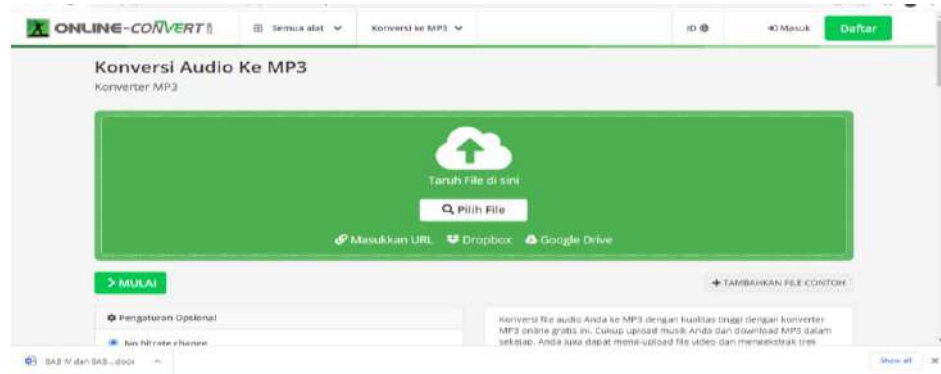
ONLINE-CONVERT

Semua alat

Konversi ke MP3

ID

Masuk

Daftar

Konversi Audio Ke MP3

Konverter MP3

Taruh File di sini

Pilih File

Masukkan URL Dropbox Google Drive

> MULAI

+ TAMBAHKAN FILE CONTOH

Pengaturan Opsional

No bitrate change

Konversi file audio Anda ke MP3 dengan kualitas tinggi dengan konverter MP3 online gratis ini. Cukup upload musik Anda dan download MP3 dalam sekejap. Anda juga dapat meng-upload file video dan mengekstrak trek

BAB IV dan BAB....docx

Show all